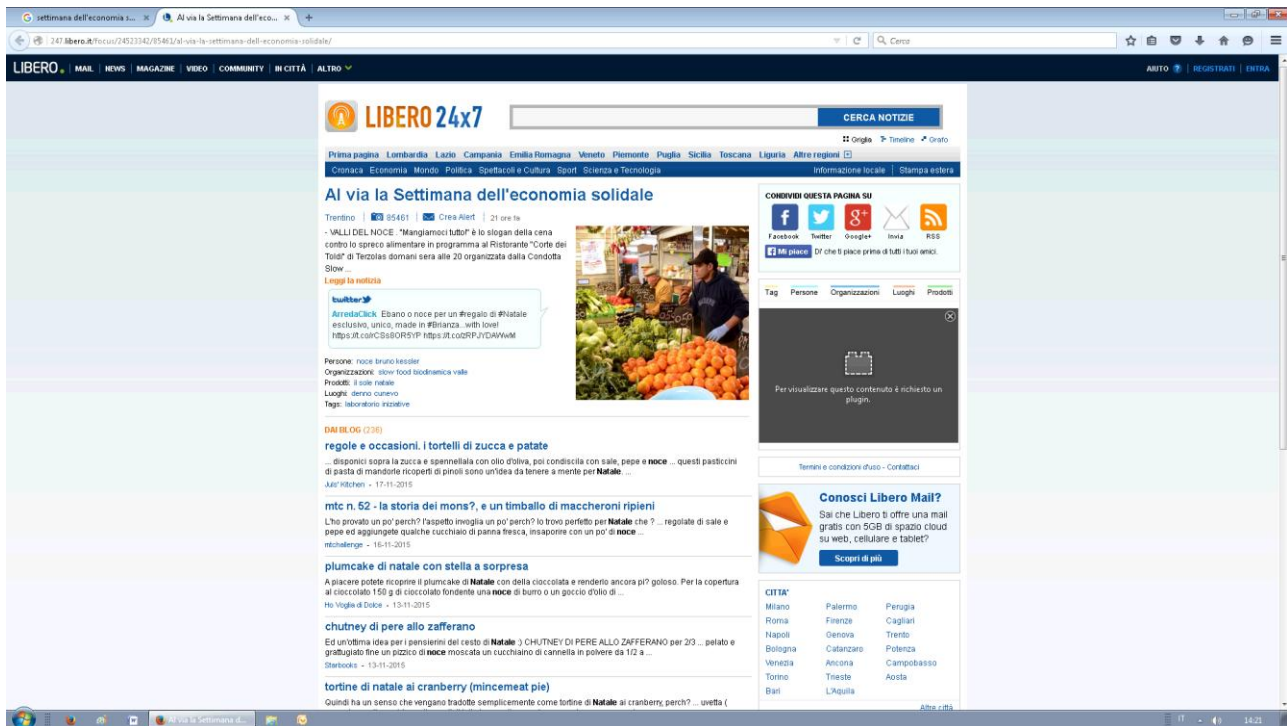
settimana dell'economia s... × Al via la Settimana dell'eco... × +

247.libero.it/focus/24523342/85461/al-via-la-settimana-dell-economia-solidale/

Cerca

LIBERO. MAIL | NEWS | MAGAZINE | VIDEO | COMMUNITY | IN CITTÀ | ALTRO

AIUTO | REGISTRATI | ENTRA

LIBERO 24x7

CERCA NOTIZIE

Griglia Timeline Grafo

Prima pagina Lombardia Lazio Campania Emilia Romagna Veneto Piemonte Puglia Sicilia Toscana Liguria Altre regioni

Cronaca Economia Mondo Politica Spettacoli e Cultura Sport Scienza e Tecnologia

Informazione locale | Stampa estera

Al via la Settimana dell'economia solidale

Trentino | 85461 | Crea Alert | 21 ore fa

- VALLI DEL NOCE . "Mangiamoci tutto!" è lo slogan della cena contro lo spreco alimentare in programma al Ristorante "Corte dei Toldi" di Terzolas domani sera alle 20 organizzata dalla Condotta Slow ...

Leggi la notizia

twitter

ArredaClick Ebano o noce per un #regalo di #Natale esclusivo, unico, made in #Brianza...with love! https://t.co/rCSs8OR5YP https://t.co/zRPJYDAWwM

Persone: noce bruno kessler
Organizzazioni: slow food biodinamica valle
Prodotti: il sole natale
Luoghi: denno cunevo
Tags: laboratorio iniziative

CONDIVIDI QUESTA PAGINA SU

Facebook Twitter Google+ Invia RSS

Mi piace Di' che ti piace prima di tutti i tuoi amici.

Tag Persone Organizzazioni Luoghi Prodotti

Per visualizzare questo contenuto è richiesto un plugin.

DAI BLOG (236)

regole e occasioni. i tortelli di zucca e patate

... disponici sopra la zucca e spennellala con olio d'oliva, poi condiscila con sale, pepe e noce ... questi pasticcini di pasta di mandorle ricoperti di pinoli sono un'idea da tenere a mente per Natale. ...

Juls' Kitchen - 17-11-2015

mtc n. 52 - la storia dei mons?, e un timballo di maccheroni ripieni

L'ho provato un po' perch? l'aspetto invoglia un po' perch? lo trovo perfetto per Natale che ? ... regolate di sale e pepe ed aggiungete qualche cucchiaio di panna fresca, insaporire con un po' di noce ...

mtchallenge - 16-11-2015

plumcake di natale con stella a sorpresa

A piacere potete ricoprire il plumcake di Natale con della cioccolata e renderlo ancora pi? goloso. Per la copertura al cioccolato 150 g di cioccolato fondente una noce di burro o un goccio d'olio di ...

Ho Voglia di Dolce - 13-11-2015

chutney di pere allo zafferano

Ed un'ottima idea per i pensierini del cesto di Natale :) CHUTNEY DI PERE ALLO ZAFFERANO per 2/3 ... pelato e grattugiato fine un pizzico di noce moscata un cucchiaino di cannella in polvere da 1/2 a ...

Sterbooks - 13-11-2015

tortine di natale ai cranberry (mincemeat pie)

Quindi ha un senso che vengano tradotte semplicemente come tortine di Natale ai cranberry, perch? ... uvetta (

Termini e condizioni d'uso - Contattaci

Conosci Libero Mail?

Sai che Libero ti offre una mail gratis con 5GB di spazio cloud su web, cellulare e tablet?

Scopri di più

CITTA'

| Milano | Palermo | Perugia |
|---|---|---|
| Roma | Firenze | Cagliari |
| Napoli | Genova | Trento |
| Bologna | Catanzaro | Potenza |
| Venezia | Ancona | Campobasso |
| Torino | Trieste | Aosta |
| Bari | L'Aquila | |

Altre città

Al via la Settimana d...

IT 14:21